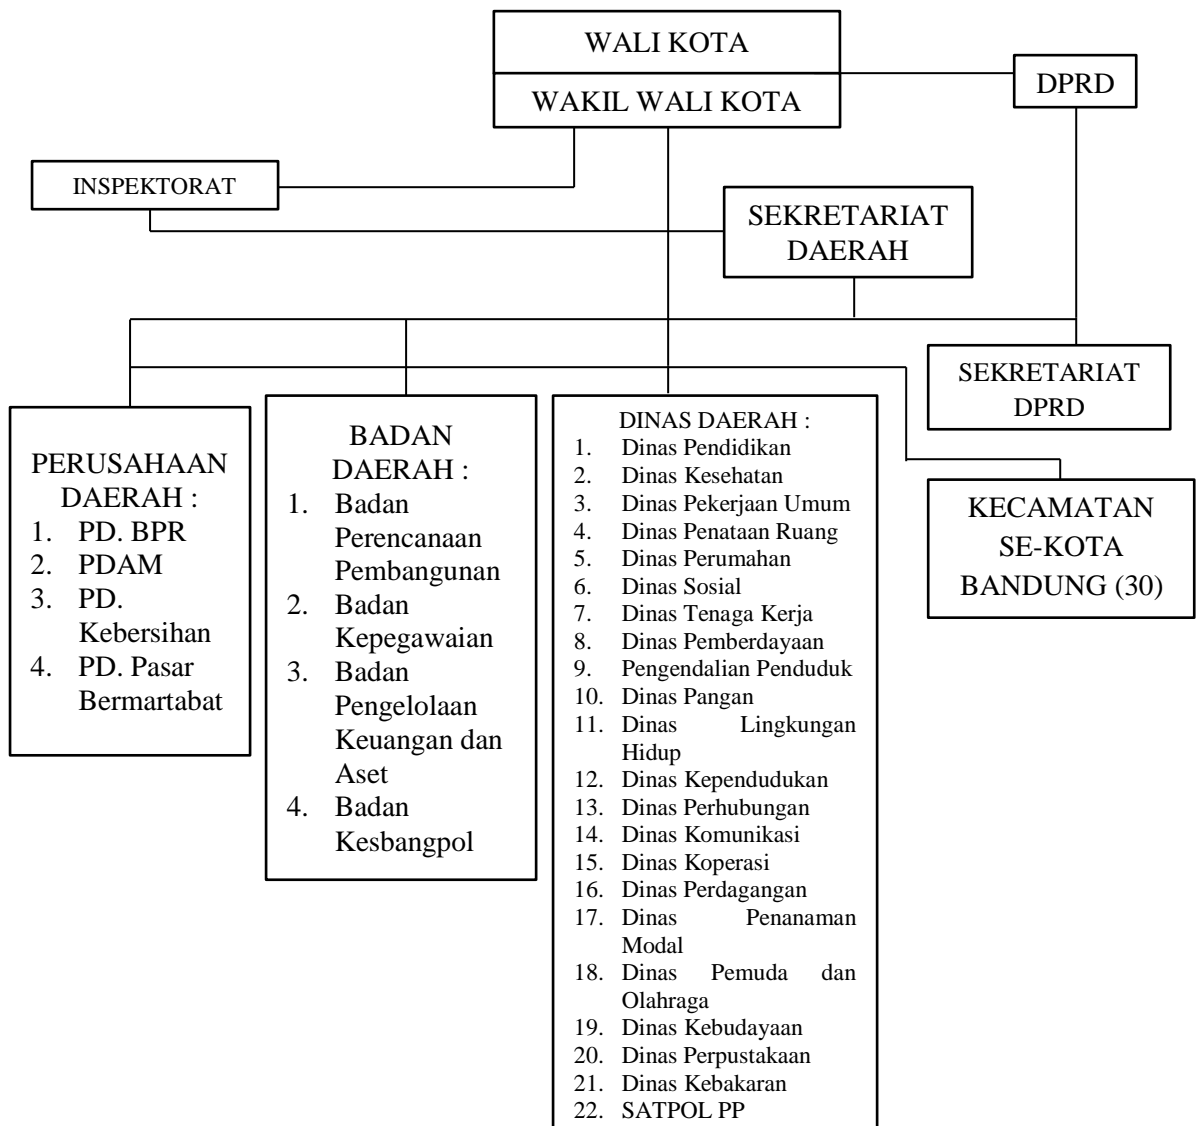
WALI KOTA

WAKIL WALI KOTA

DPRD

INSPEKTORAT

SEKRETARIAT DAERAH

SEKRETARIAT DPRD

PERUSAHAAN DAERAH :
1. PD. BPR
2. PDAM
3. PD. Kebersihan
4. PD. Pasar Bermartabat

BADAN DAERAH :
1. Badan Perencanaan Pembangunan
2. Badan Kepegawaian
3. Badan Pengelolaan Keuangan dan Aset
4. Badan Kesbangpol

DINAS DAERAH :
1. Dinas Pendidikan
2. Dinas Kesehatan
3. Dinas Pekerjaan Umum
4. Dinas Penataan Ruang
5. Dinas Perumahan
6. Dinas Sosial
7. Dinas Tenaga Kerja
8. Dinas Pemberdayaan
9. Pengendalian Penduduk
10. Dinas Pangan
11. Dinas Lingkungan Hidup
12. Dinas Kependudukan
13. Dinas Perhubungan
14. Dinas Komunikasi
15. Dinas Koperasi
16. Dinas Perdagangan
17. Dinas Penanaman Modal
18. Dinas Pemuda dan Olahraga
19. Dinas Kebudayaan
20. Dinas Perpustakaan
21. Dinas Kebakaran
22. SATPOL PP

KECAMATAN SE-KOTA BANDUNG (30)